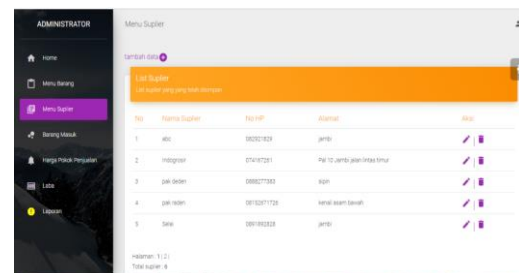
ADMINISTRATOR

Home

Menu Barang

Menu Suplier

Barang Masuk

Harga Pokok Penjualan

Laba

Laporan

Menu Suplier

tambah data

List Suplier

List suplier yang yang telah disimpan

| No | Nama Suplier | No HP | Alamat | Aksi |
|---|---|---|---|---|
| 1 | abc | 082921829 | jambi | |
| 2 | Indogrosir | 074167281 | Pal 10 Jambi jalan lintas timur | |
| 3 | pak deden | 0888277383 | sipin | |
| 4 | pak raden | 08152871726 | kenali asam bawah | |
| 5 | Sela | 0891892828 | jambi | |

Halaman : 1 | 2 |

Total suplier : 6